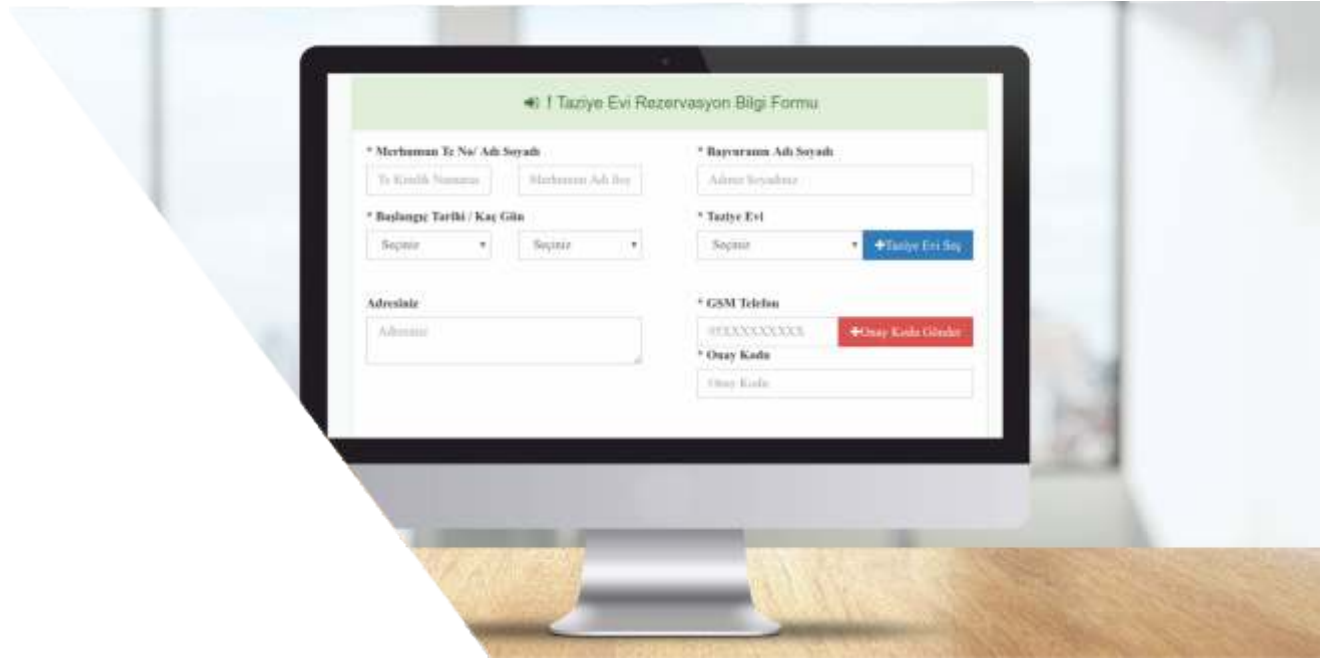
f Taziye Evi Rezervasyon Bilgi Formu

* Merhumun Tc No/ Adı Soyadı

Tc Kimlik Numarası

Merhumun Adı Soy

* Başvuranın Adı Soyadı

Adınız Soyadınız

* Başlangıç Tarihi / Kaç Gün

Seçiniz

Seçiniz

* Taziye Evi

Seçiniz

Taziye Evi Seç

Adresiniz

Adresiniz

* GSM Telefon

05XXXXXXXXX

Onay Kodu Gönder

* Onay Kodu

Onay Kodu